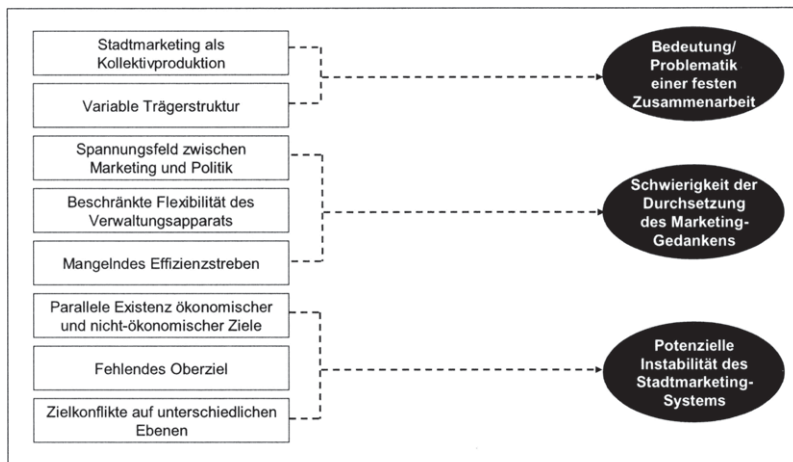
Stadtmarketing als Kollektivproduktion

Variable Trägerstruktur

Bedeutung/ Problematik einer festen Zusammenarbeit

Spannungsfeld zwischen Marketing und Politik

Beschränkte Flexibilität des Verwaltungsapparats

Mangelndes Effizienzstreben

Schwierigkeit der Durchsetzung des Marketing-Gedankens

Parallele Existenz ökonomischer und nicht-ökonomischer Ziele

Fehlendes Oberziel

Zielkonflikte auf unterschiedlichen Ebenen

Potenzielle Instabilität des Stadtmarketing-Systems